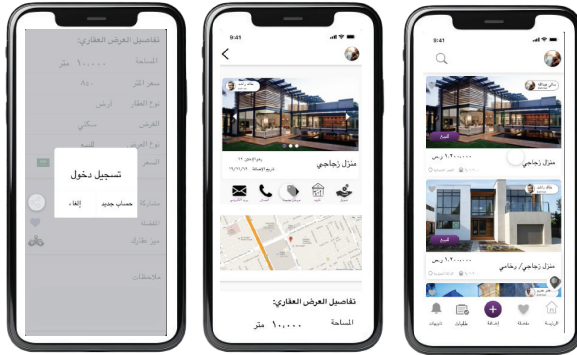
تفاصيل العرض العقاري:

المساحة ١٠،٠٠٠ متر

سعر المتر ٨٥٠

نوع العقار أرض

الغرض سكني

نوع العرض

السعر

تسجيل دخول

حساب جديد

إلغاء

مشاركة

المفضلة

حجز طارئ

ملاحظات

9:41

منزل زجاجي

رقم الإعلان ١٢

تاريخ الإضافة ١٢/١١/١٩

تفاصيل العرض العقاري:

المساحة ١٠،٠٠٠ متر

9:41

منزل زجاجي

١،٢٠٠،٠٠٠ ريال

منزل زجاجي/ رخامي

١،٢٠٠،٠٠٠ ريال

الرئيسية

المفضلة

إضافة

طلباتي

تنبيهات